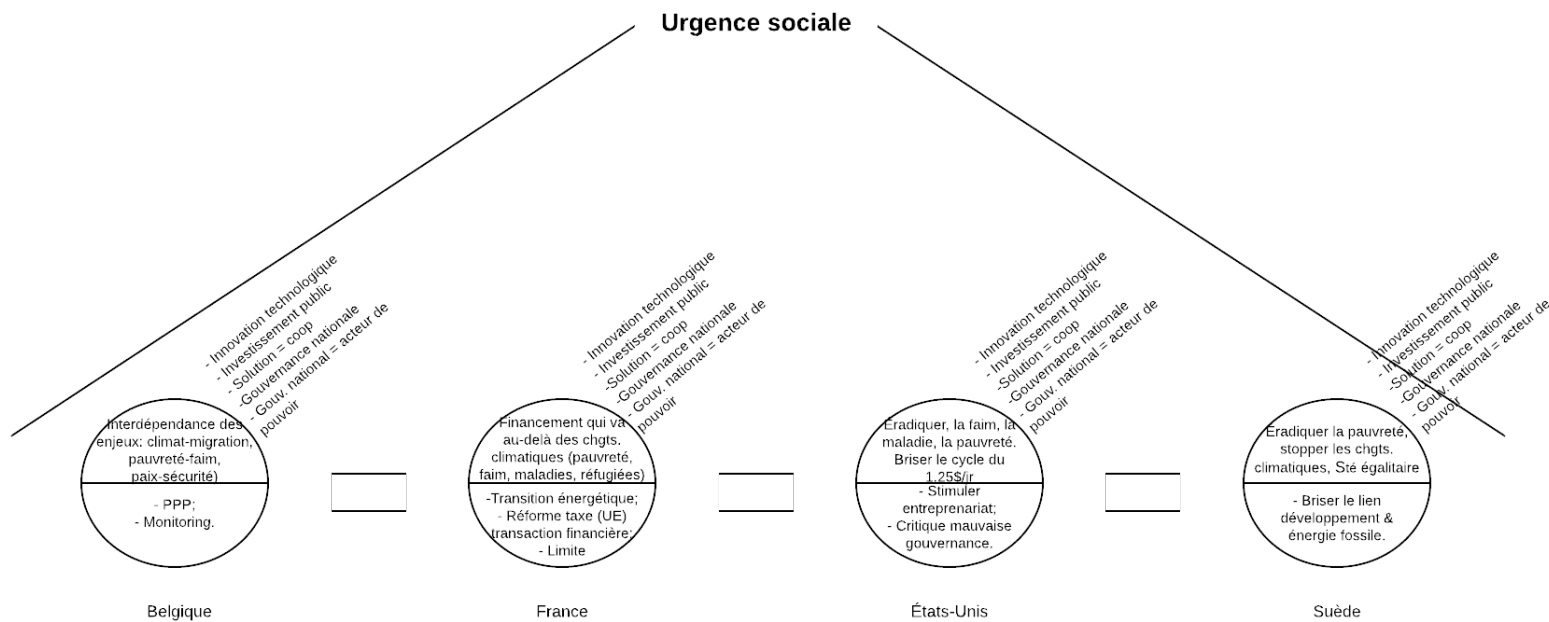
Urgence sociale

- Innovation technologique
- Investissement public
- Solution = coop
-Gouvernance nationale
- Gouv. national = acteur de pouvoir

Interdépendance des enjeux: climat-migration, pauvreté-faim, paix-sécurité)

- PPP;
- Monitoring.

Belgique

- Innovation technologique
- Investissement public
-Solution = coop
-Gouvernance nationale
- Gouv. national = acteur de pouvoir

Financement qui va au-delà des chgts. climatiques (pauvreté, faim, maladies, réfugiées)

-Transition énergétique;
- Réforme taxe (UE) transaction financière;
- Limite

France

- Innovation technologique
- Investissement public
-Solution = coop
-Gouvernance nationale
- Gouv. national = acteur de pouvoir

Éradiquer, la faim, la maladie, la pauvreté. Briser le cycle du 1.25$/jr

- Stimuler entreprenariat;
- Critique mauvaise gouvernance.

États-Unis

- Innovation technologique
- Investissement public
-Solution = coop
-Gouvernance nationale
- Gouv. national = acteur de pouvoir

Eradiquer la pauvreté, stopper les chgts. climatiques, Sté égalitaire

- Briser le lien développement & énergie fossile.

Suède